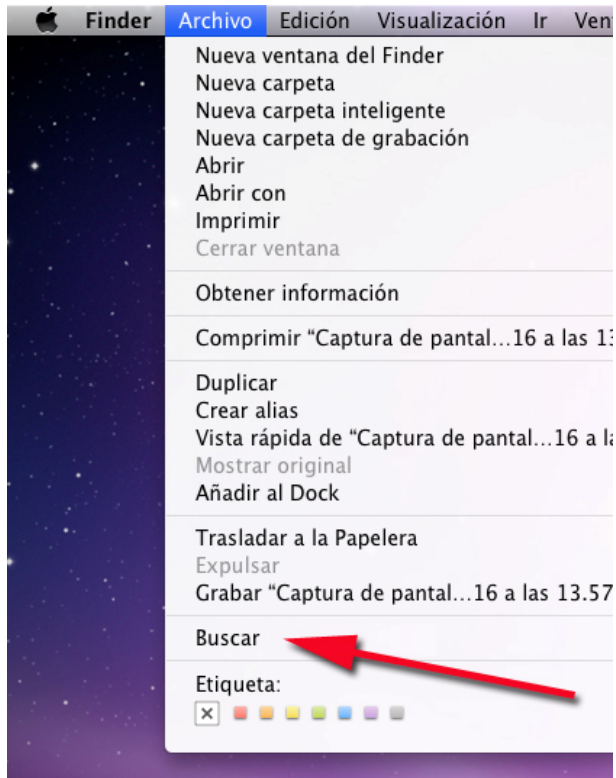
Finder Archivo Edición Visualización Ir Ven

Nueva ventana del Finder
Nueva carpeta
Nueva carpeta inteligente
Nueva carpeta de grabación
Abrir
Abrir con
Imprimir
Cerrar ventana

Obtener información

Comprimir “Captura de pantal...16 a las 13

Duplicar
Crear alias
Vista rápida de “Captura de pantal...16 a la
Mostrar original
Añadir al Dock

Trasladar a la Papelera
Expulsar
Grabar “Captura de pantal...16 a las 13.57

Buscar

Etiqueta: